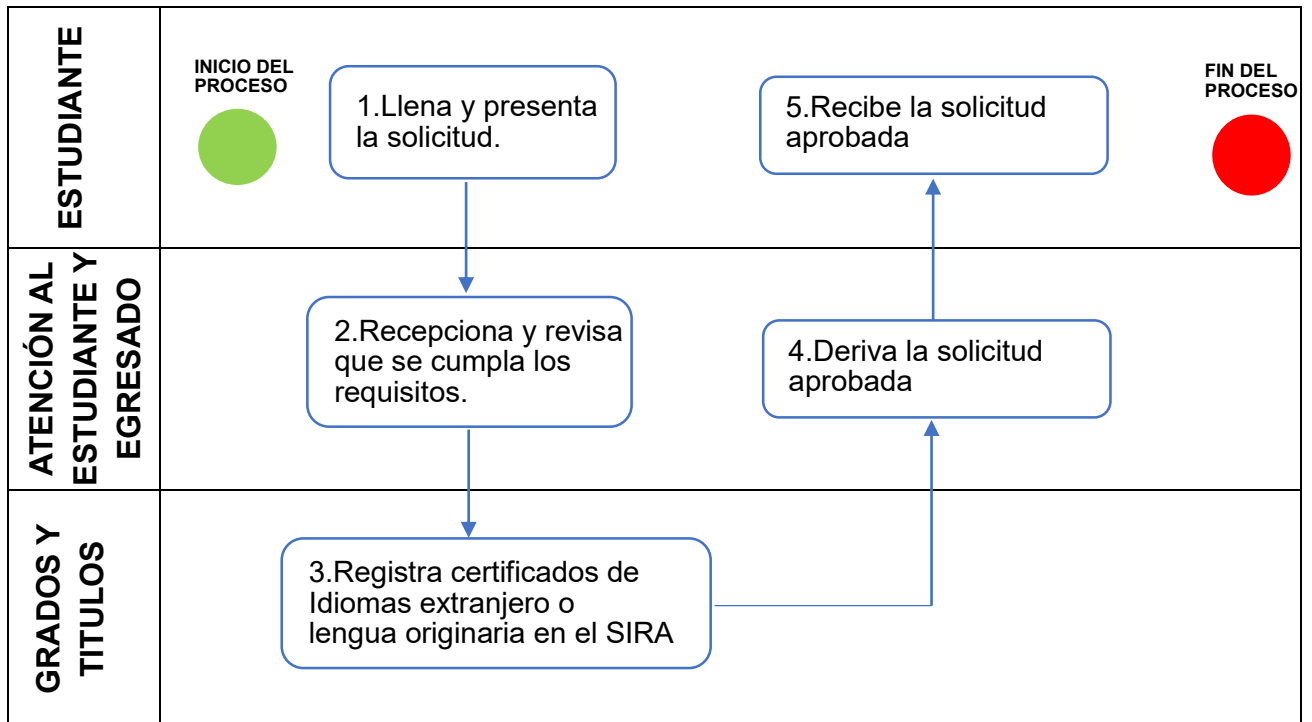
ESTUDIANTE

INICIO DEL PROCESO

1.Llena y presenta la solicitud.

5.Recibe la solicitud aprobada

FIN DEL PROCESO

ATENCIÓN AL ESTUDIANTE Y EGRESADO

2.Recepciona y revisa que se cumpla los requisitos.

4.Deriva la solicitud aprobada

GRADOS Y TITULOS

3.Registra certificados de Idiomas extranjero o lengua originaria en el SIRA